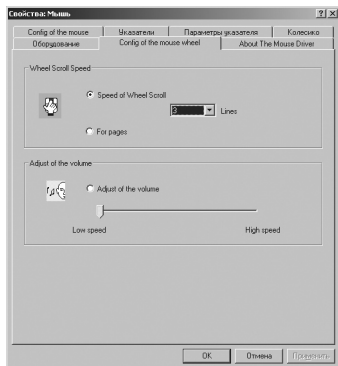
Свойства: Мышь

?
X

Config of the mouse
Указатели
Параметры указателя
Колесико
Оборудование
Config of the mouse wheel
About The Mouse Driver

Wheel Scroll Speed

Speed of Wheel Scroll

3

Lines

For pages

Adjust of the volume

Adjust of the volume

Low speed

High speed

OK
Отмена
Применить